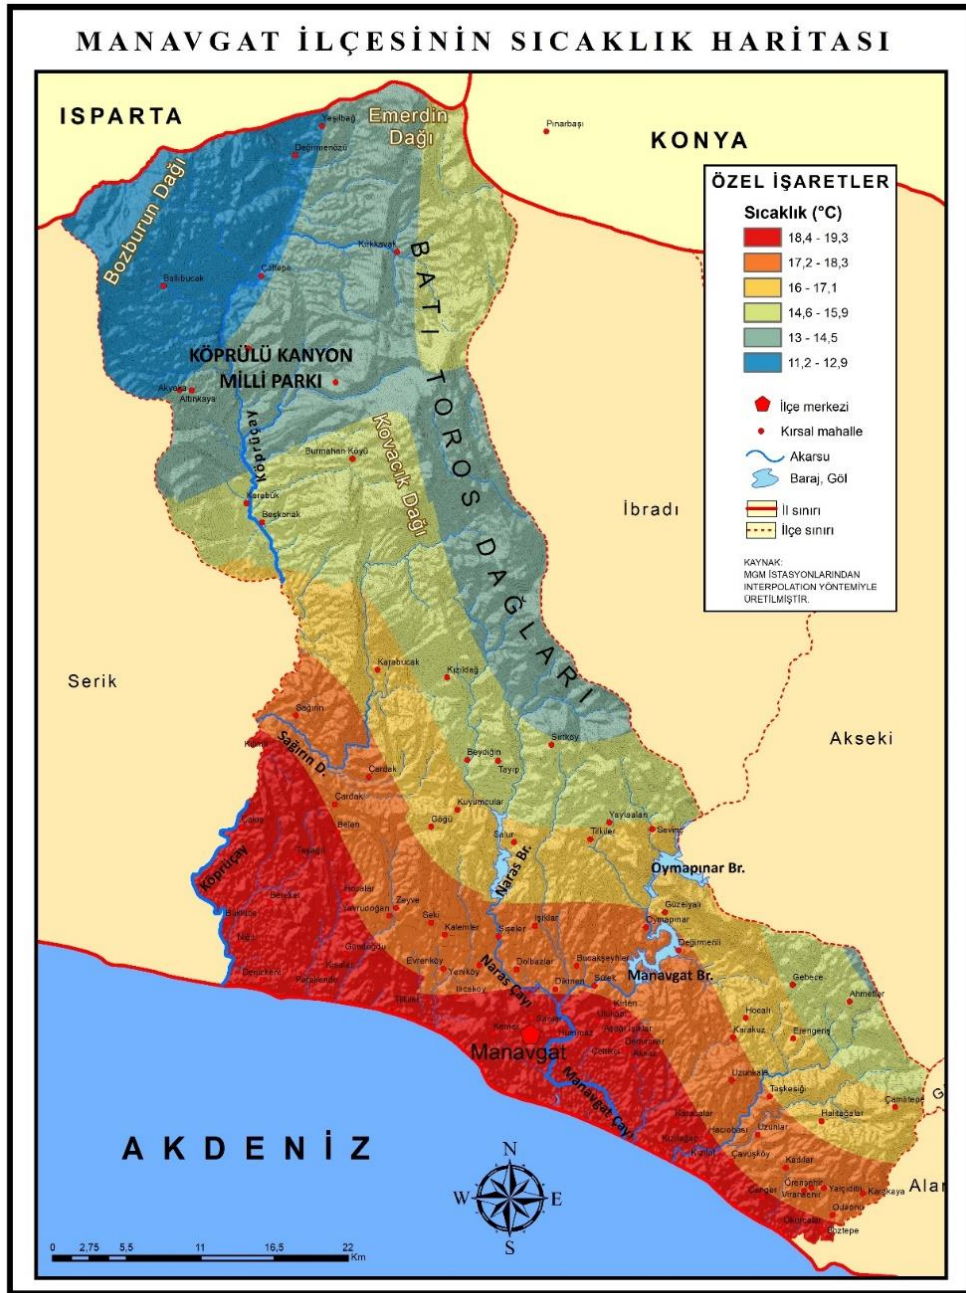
MANAVGAT İLÇESİNİN SICAKLIK HARİTASI

ISPARTA

KONYA

Emerdin Dağı

Yeşilbağ

Değirmenözü

Pınarbaşı

Bozburun Dağı

Kırkkavak

Balıbucak

Çaltepe

BATI TOROS DAĞLARI

KÖPRÜLÜ KANYON MİLLİ PARKI

Akyaka

Altınkaya

Köprüçay

Kovacık Dağı

Burmahan Köyü

Karabük

Beşkonak

ÖZEL İŞARETLER

Sıcaklık (°C)

18,4 - 19,3

17,2 - 18,3

16 - 17,1

14,6 - 15,9

13 - 14,5

11,2 - 12,9

İlçe merkezi

Kırsal mahalle

Akarsu

Baraj, Göl

İl sınırı

İlçe sınırı

KAYNAK: MGM İSTASYONLARINDAN INTERPOLATION YÖNTEMİYLE ÜRETİLMİŞTİR.

İbradı

Serik

Akseki

Karabucak

Kızıldağ

Sağırın

Sağırın D.

Sırtköy

Beydiğin

Çardak

Tayip

Kuyucular

Belen

Gaga

Salur

Yaylaalan

Tilkiler

Sevinç

Oymapınar Br.

Köprüçay

Naras Br.

Hocalar

Zeytve

Yavrudoğan

Seki

Işıklar

Güzelyalı

Oymapınar

Değirmenli

Kalemler

Sığırlar

Bucakşeyhler

Dolbazlar

Gündoğdu

Evrenköy

Yeniköy

Naras Çayı

Manavgat Br.

Gebece

Ahmetler

Ilıcaköy

Sülek

Dikmen

Kırkan

Titreyen

Hocalı

Karakuz

Emiraşıklar

Manavgat

Uzunkale

Taşkesiği

Manavgat Çayı

Çamlıtepe

Halitağalar

Uzunlar

Çavuşköy

Kadılar

Örenşehir

Yalçılar

Karaöz

Kızılağaç

Cengel

Oklukalle

Gözlepe

AKDENİZ

N

W

E

S

Alar

G

0 2,75 5,5 11 16,5 22 Km